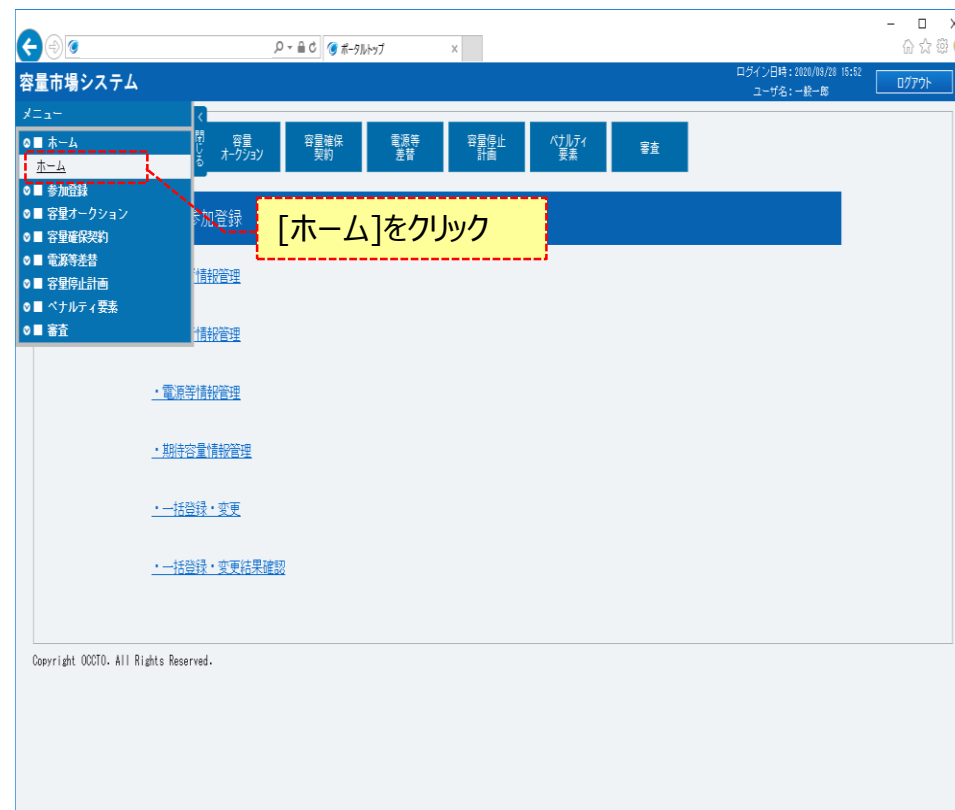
ポータルトップ ×

容量市場システム

ログイン日時：2020/09/28 15:52
ユーザ名：一般一郎

ログアウト

メニュー

ホーム
ホーム
参加登録
容量オークション
容量確保契約
電源等差替
容量停止計画
ペナルティ要素
審査

閉じる

容量オークション
容量確保契約
電源等差替
容量停止計画
ペナルティ要素
審査

参加登録

[ホーム]をクリック

情報管理

情報管理

・電源等情報管理

・期待容量情報管理

・一括登録・変更

・一括登録・変更結果確認

Copyright OCCTO. All Rights Reserved.